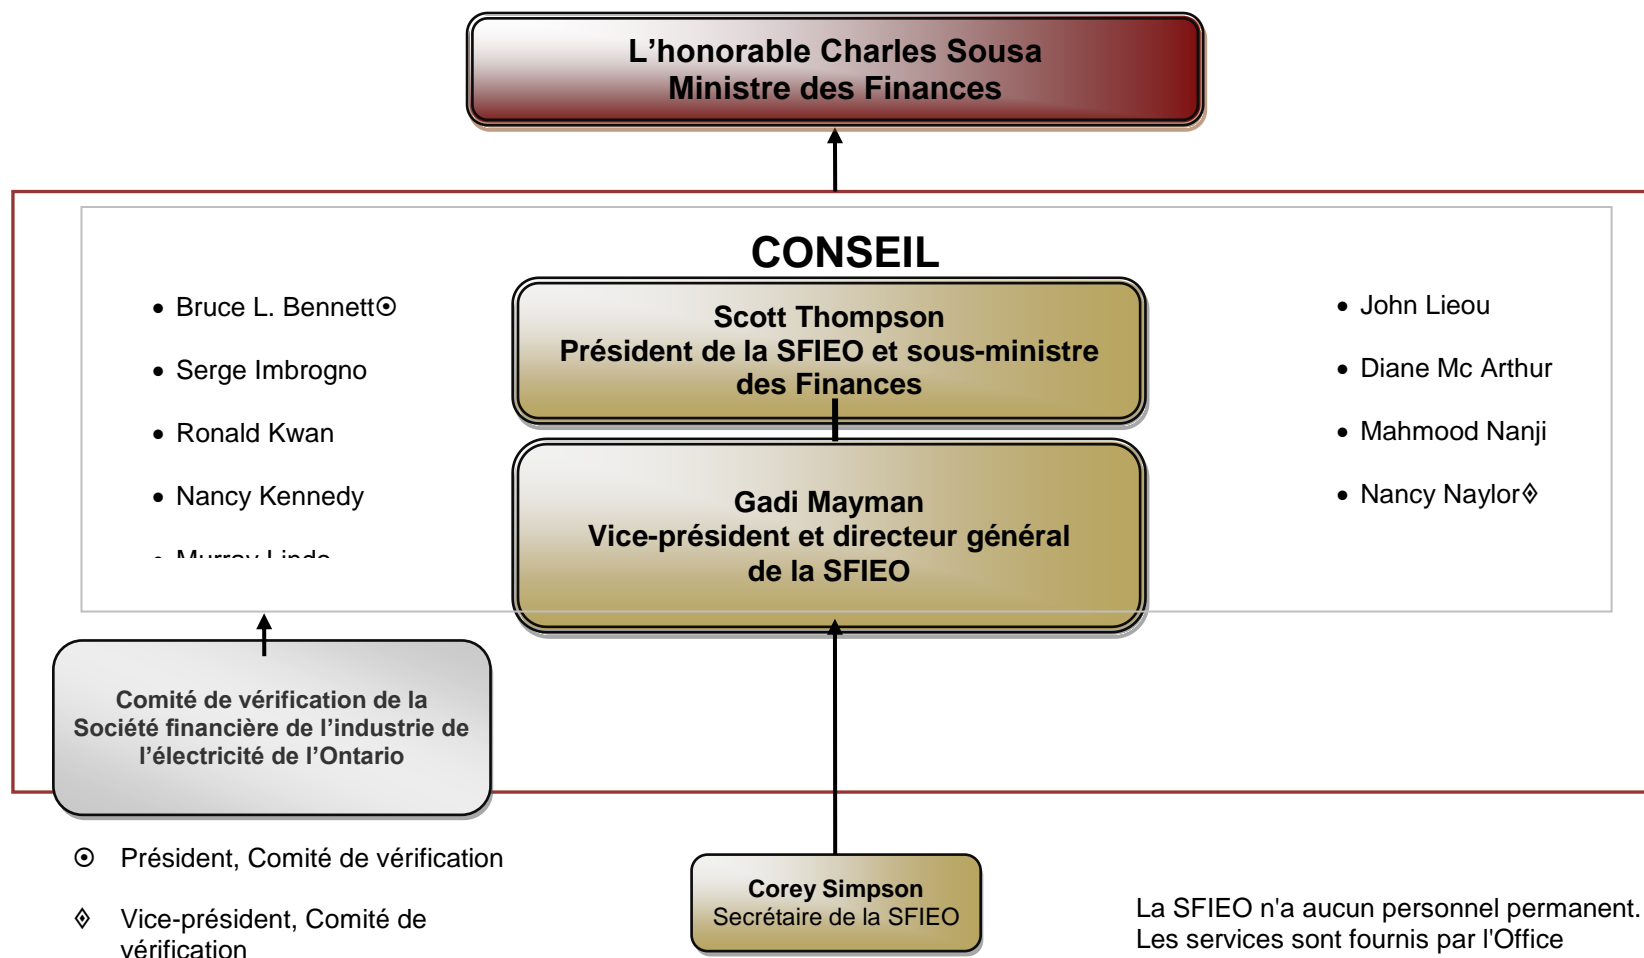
L’honorable Charles Sousa
Ministre des Finances

CONSEIL

• Bruce L. Bennett⊙
• Serge Imbrogno
• Ronald Kwan
• Nancy Kennedy
• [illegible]

Scott Thompson
Président de la SFIEO et sous-ministre des Finances

Gadi Mayman
Vice-président et directeur général de la SFIEO

• John Lieou
• Diane Mc Arthur
• Mahmood Nanji
• Nancy Naylor◊

Comité de vérification de la Société financière de l’industrie de l’électricité de l’Ontario

⊙ Président, Comité de vérification

◊ Vice-président, Comité de vérification

Corey Simpson
Secrétaire de la SFIEO

La SFIEO n'a aucun personnel permanent. Les services sont fournis par l'Office